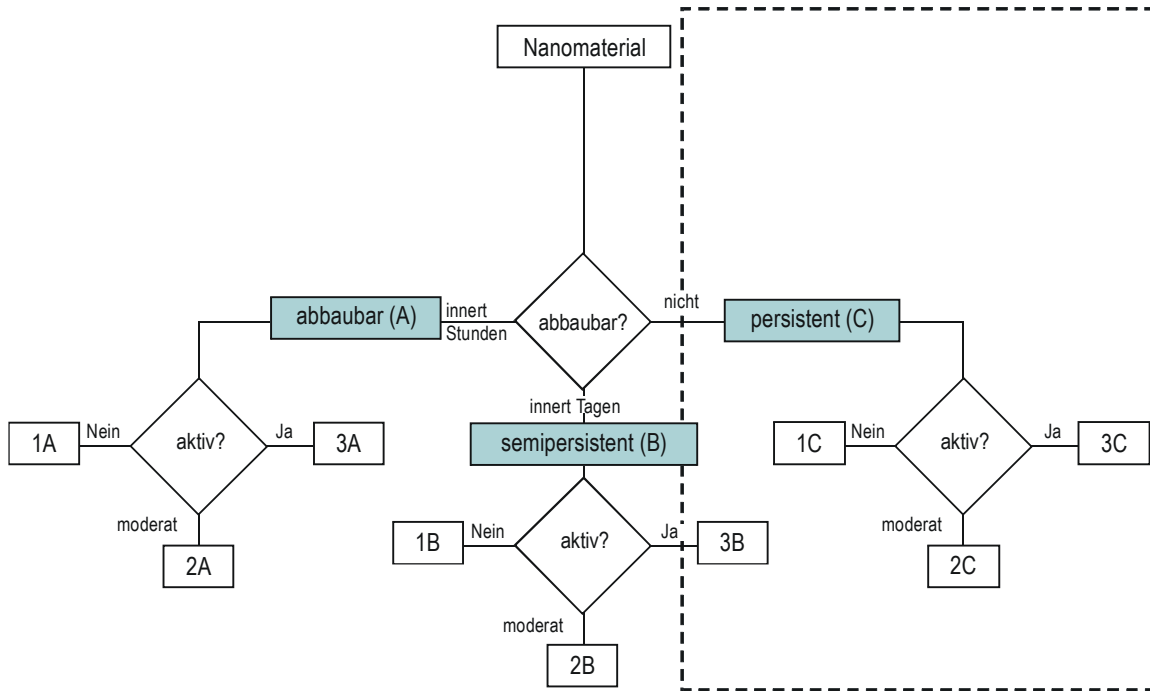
Nanomaterial

abbaubar (A)

innert Stunden

abbaubar?

nicht

persistent (C)

innert Tagen

semipersistent (B)

1A

Nein

aktiv?

Ja

3A

moderat

2A

1B

Nein

aktiv?

Ja

3B

moderat

2B

1C

Nein

aktiv?

Ja

3C

moderat

2C